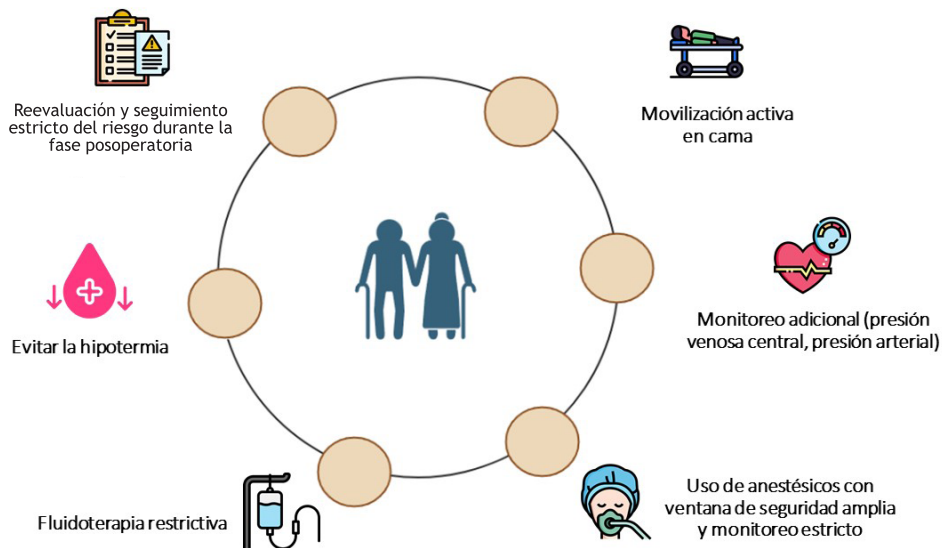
Reevaluación y seguimiento estricto del riesgo durante la fase posoperatoria

Movilización activa en cama

Monitoreo adicional (presión venosa central, presión arterial)

Evitar la hipotermia

Uso de anestésicos con ventana de seguridad amplia y monitoreo estricto

Fluidoterapia restrictiva